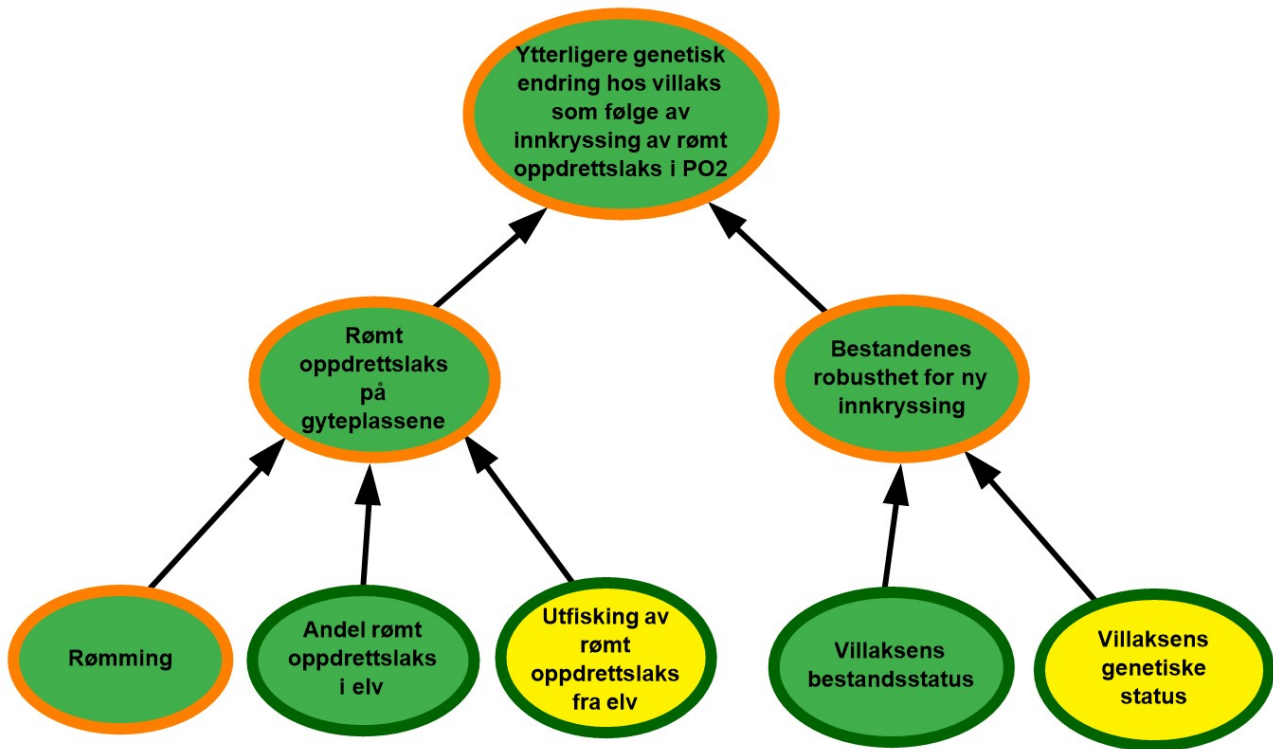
Ytterligere genetisk endring hos villaks som følge av innkryssing av rømt oppdrettslaks i PO2

Rømt oppdrettslaks på gyteplassene

Bestandenes robusthet for ny innkryssing

Rømming

Andel rømt oppdrettslaks i elv

Utfisking av rømt oppdrettslaks fra elv

Villaksens bestandsstatus

Villaksens genetiske status